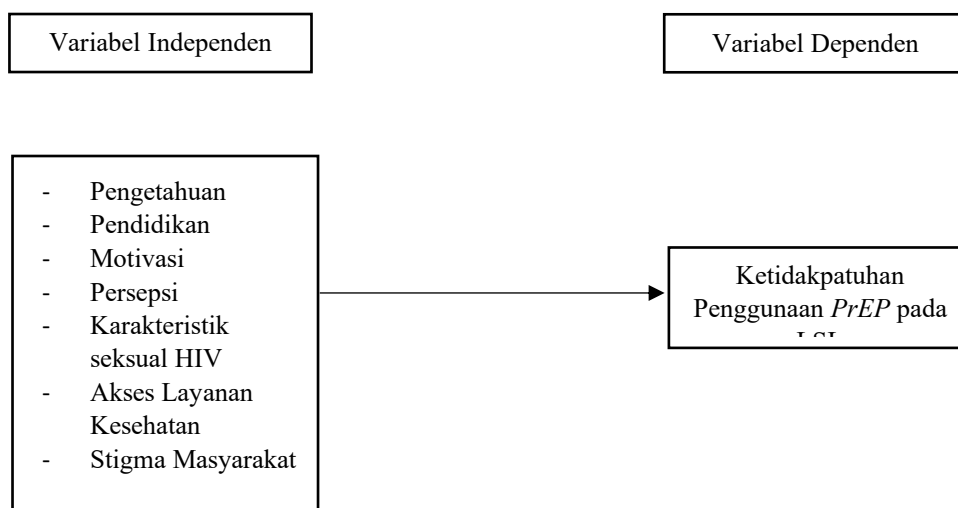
Variabel Independen

Variabel Dependen

- Pengetahuan
- Pendidikan
- Motivasi
- Persepsi
- Karakteristik seksual HIV
- Akses Layanan Kesehatan
- Stigma Masyarakat

Ketidakpatuhan Penggunaan *PrEP* pada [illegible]